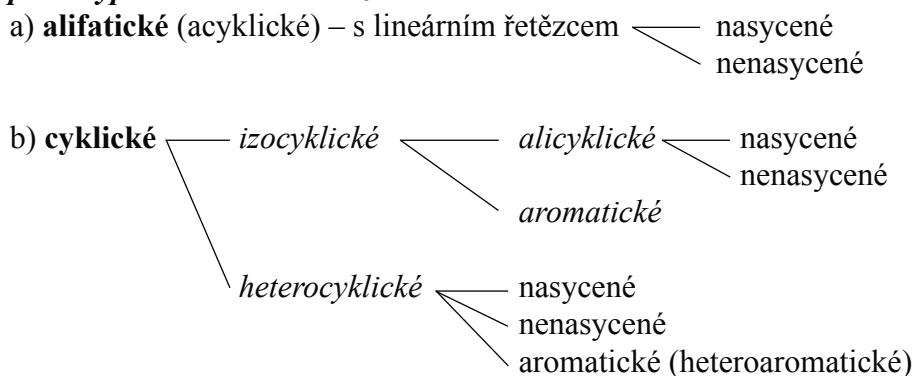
a) **alifatické** (acyklické) – s lineárním řetězcem — nasycené
nenasycené

b) **cyklické** — *izocyklické* — *alicyklické* — nasycené
nenasycené

*aromatické*

*heterocyklické* — nasycené
nenasycené
aromatické (heteroaromatické)